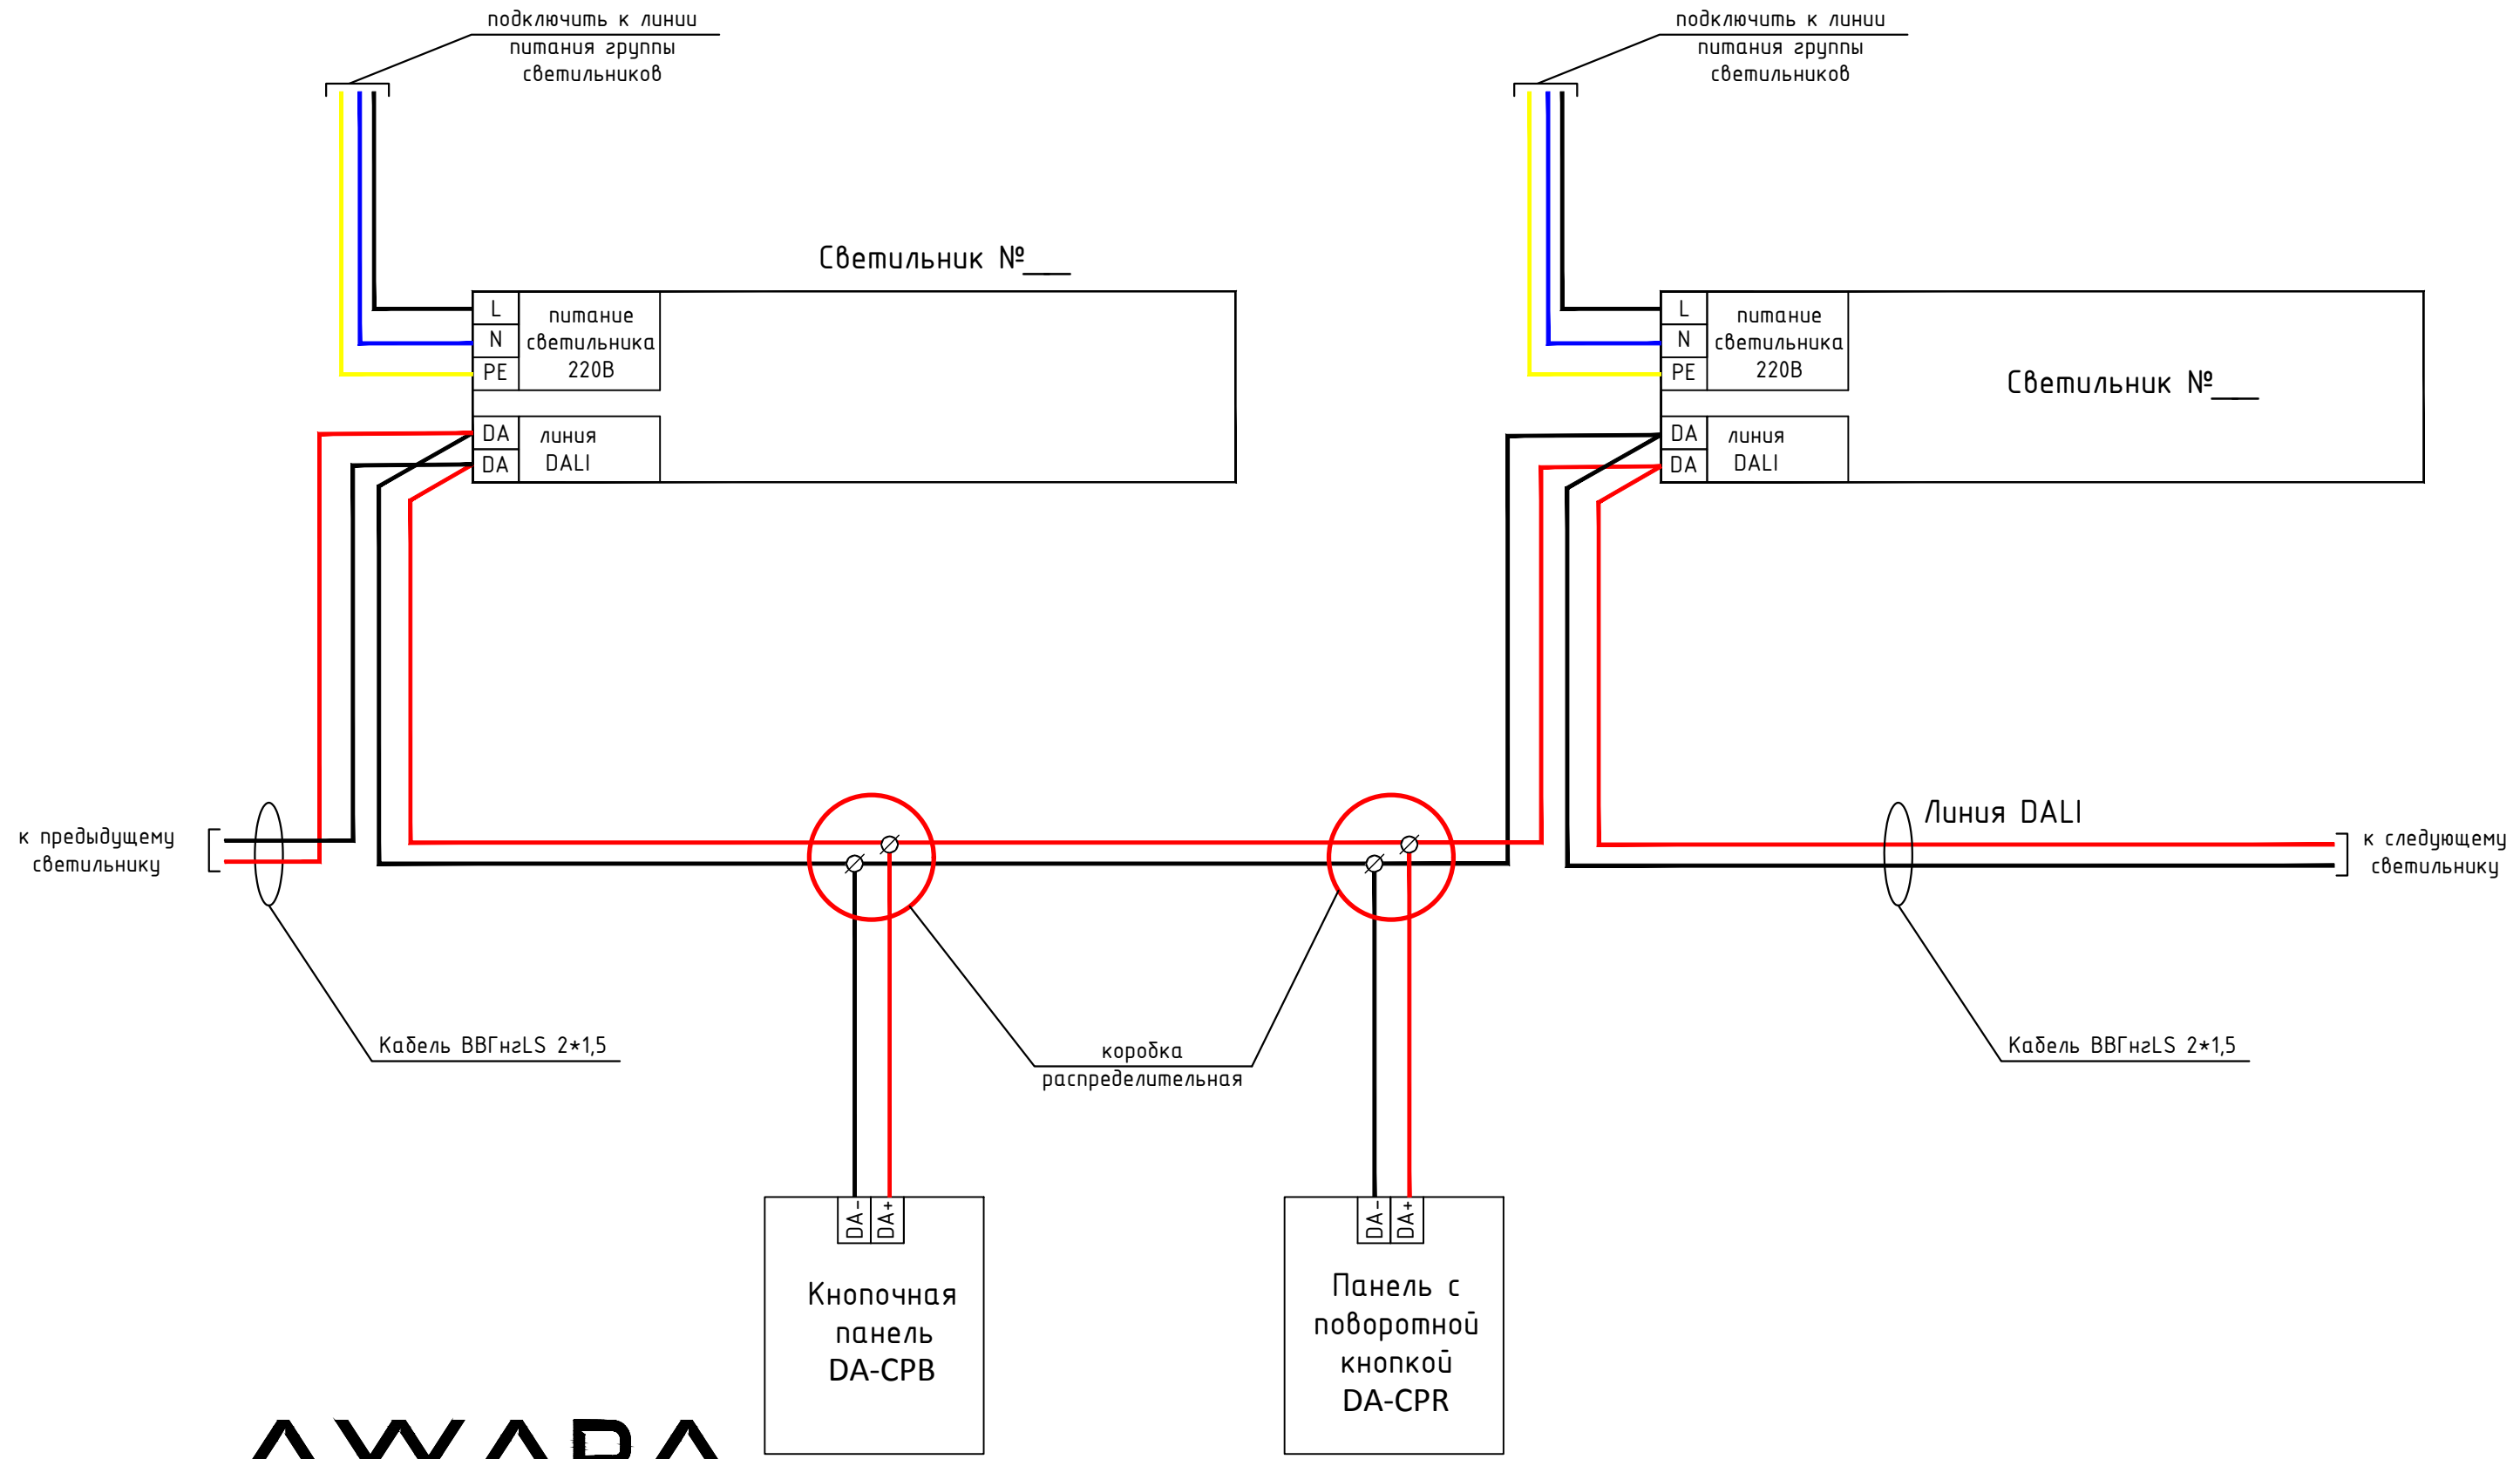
подключить к линии питания группы светильников

подключить к линии питания группы светильников

Светильник №___

| L | питание светильника 220В |
|---|---|
| N | |
| PE | |

| DA | линия DALI |
|---|---|
| DA | |

Светильник №___

| L | питание светильника 220В |
|---|---|
| N | |
| PE | |

| DA | линия DALI |
|---|---|
| DA | |

Линия DALI

к предыдущему светильнику

к следующему светильнику

Кабель ВВГнгLS 2*1,5

коробка распределительная

Кабель ВВГнгLS 2*1,5

DA- DA+

Кнопочная панель DA-CPB

DA- DA+

Панель с поворотной кнопкой DA-CPR

AWADA